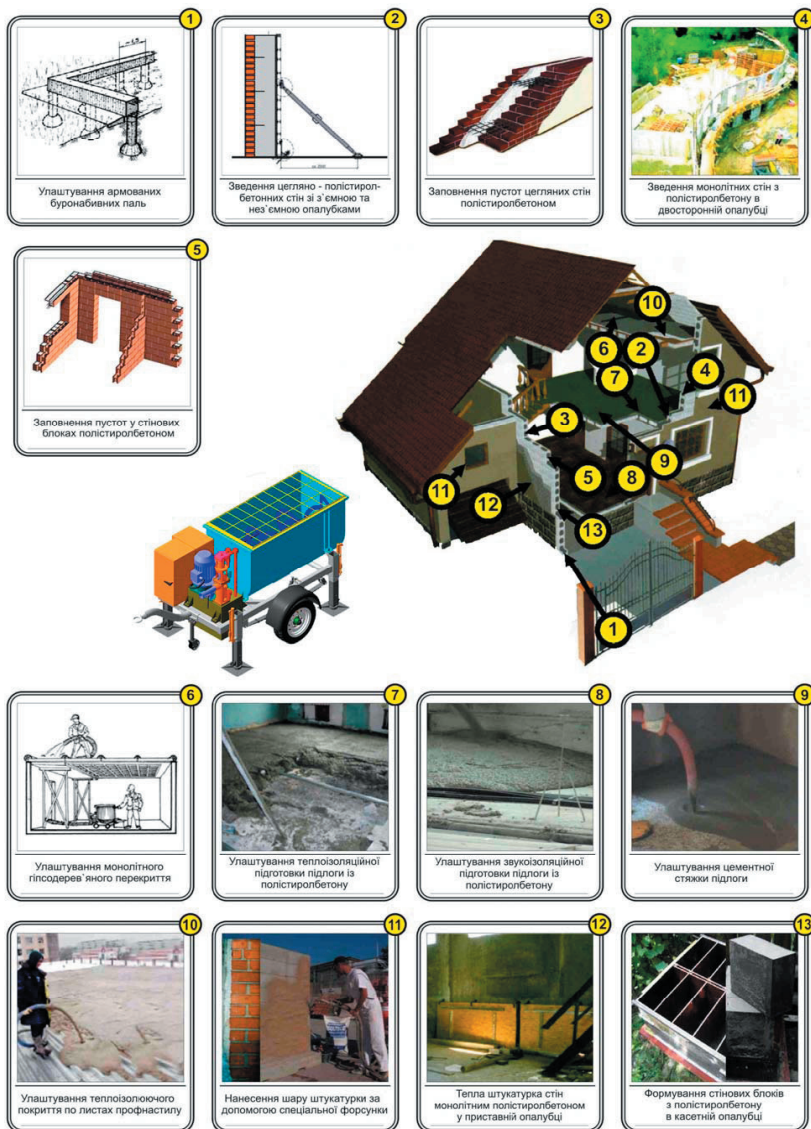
1
Улаштування армованих буронабивних паль

2
Зведення цегляно - полістиролбетонних стін зі з`ємною та нез`ємною опалубками

3
Заповнення пустот цегляних стін полістиролбетоном

4
Зведення монолітних стін з полістиролбетону в двосторонній опалубці

5
Заповнення пустот у стінових блоках полістиролбетоном

10
6
2
7
4
11
3
9
5
8
11
12
13
1

6
Улаштування монолітного гіпсодерев`яного перекриття

7
Улаштування теплоізоляційної підготовки підлоги із полістиролбетону

8
Улаштування звукоізоляційної підготовки підлоги із полістиролбетону

9
Улаштування цементної стяжки підлоги

10
Улаштування теплоізолюючого покриття по листах профнастилу

11
Нанесення шару штукатурки за допомогою спеціальної форсунки

12
Тепла штукатурка стін монолітним полістиролбетоном у приставній опалубці

13
Формування стінових блоків з полістиролбетону в касетній опалубці